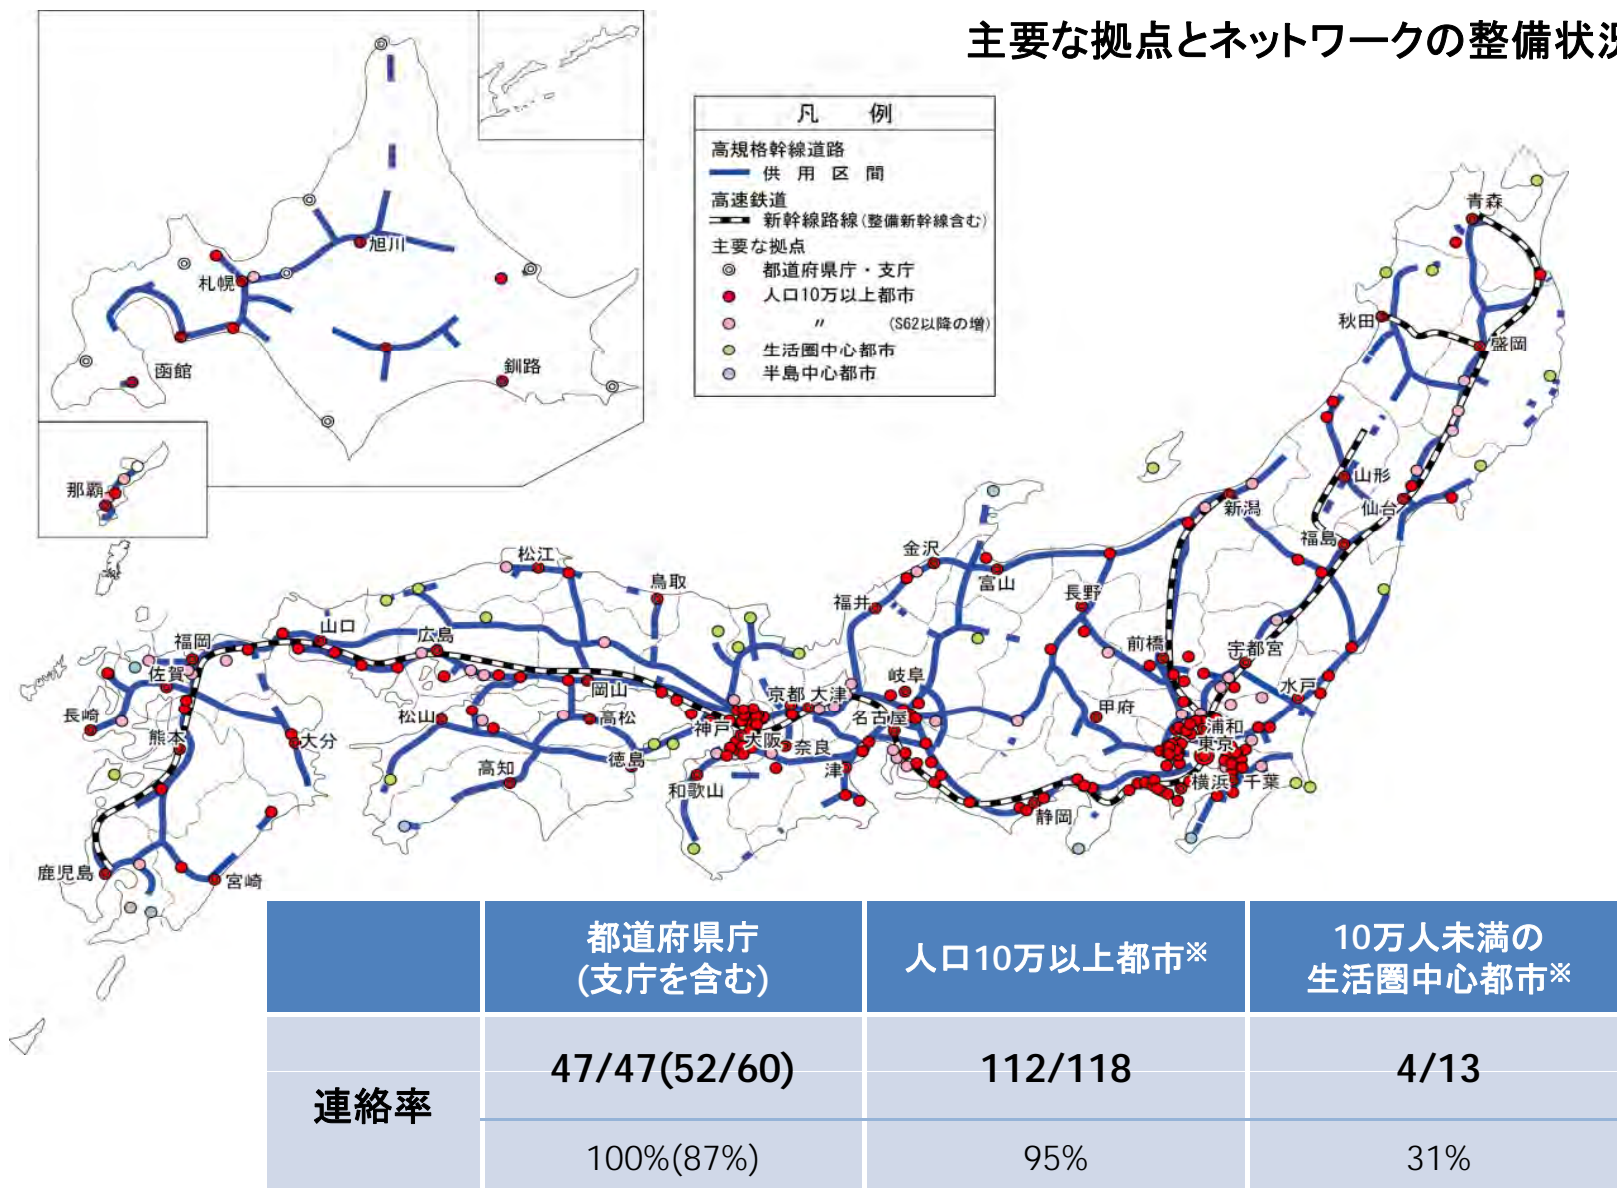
主要な拠点とネットワークの整備状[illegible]

凡 例
高規格幹線道路
供 用 区 間
高速鉄道
新幹線路線（整備新幹線含む）
主要な拠点
都道府県庁・支庁
人口10万以上都市
〃 （S62以降の増）
生活圏中心都市
半島中心都市

旭川
札幌
函館
釧路
那覇
青森
秋田
盛岡
山形
仙台
新潟
福島
金沢
富山
長野
福井
前橋
宇都宮
水戸
甲府
浦和
東京
横浜
千葉
静岡
岐阜
名古屋
京都
大津
奈良
津
大阪
神戸
和歌山
鳥取
松江
岡山
広島
山口
高松
徳島
松山
高知
福岡
佐賀
長崎
熊本
大分
宮崎
鹿児島

| | 都道府県庁（支庁を含む） | 人口10万以上都市※ | 10万人未満の生活圏中心都市※ |
|---|---|---|---|
| 連絡率 | 47/47(52/60) | 112/118 | 4/13 |
| | 100%(87%) | 95% | 31% |